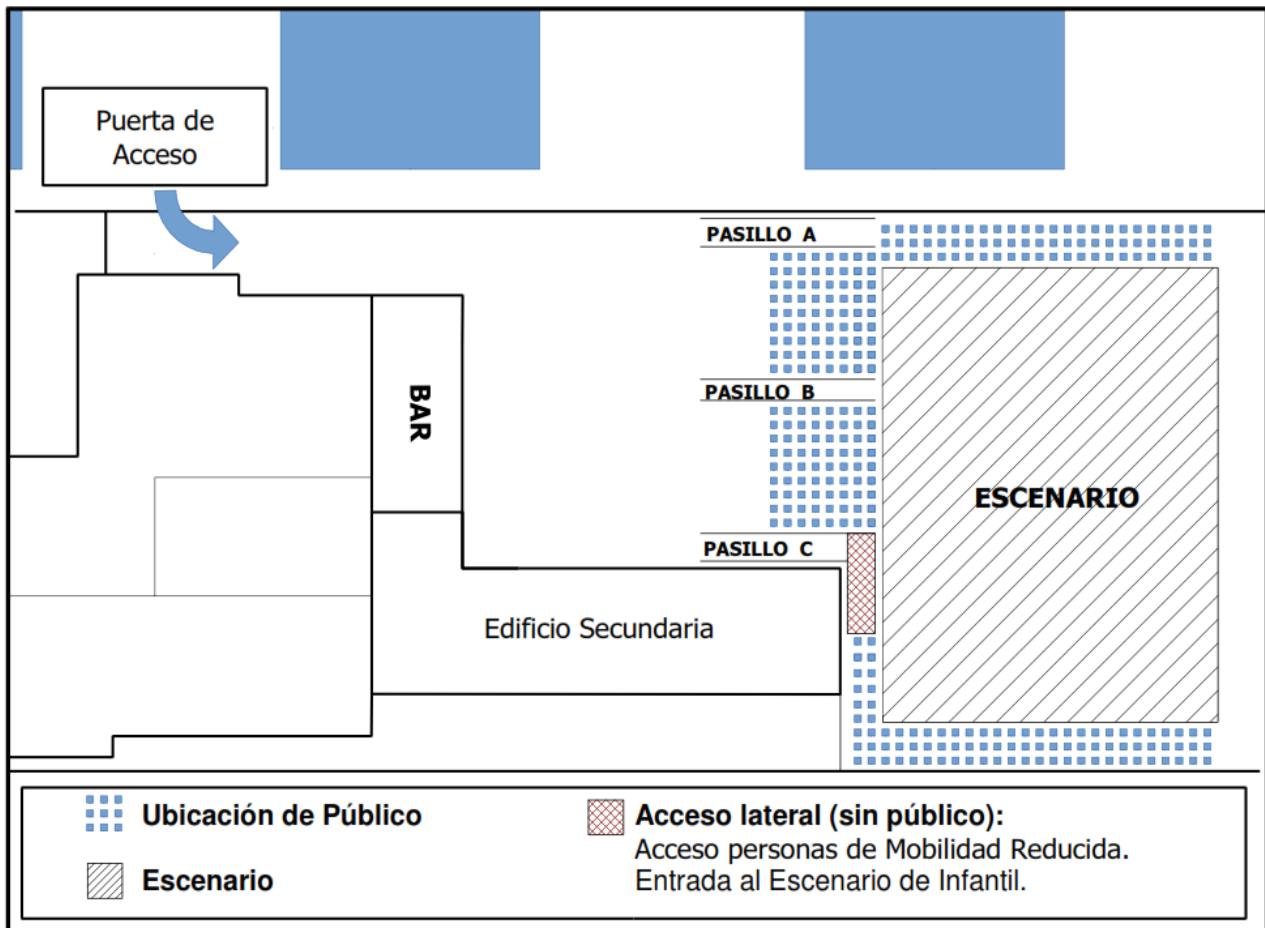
Puerta de Acceso

PASILLO A

BAR

PASILLO B

ESCENARIO

PASILLO C

Edificio Secundaria

Ubicación de Público

Escenario

Acceso lateral (sin público):
Acceso personas de Mobilidad Reducida.
Entrada al Escenario de Infantil.